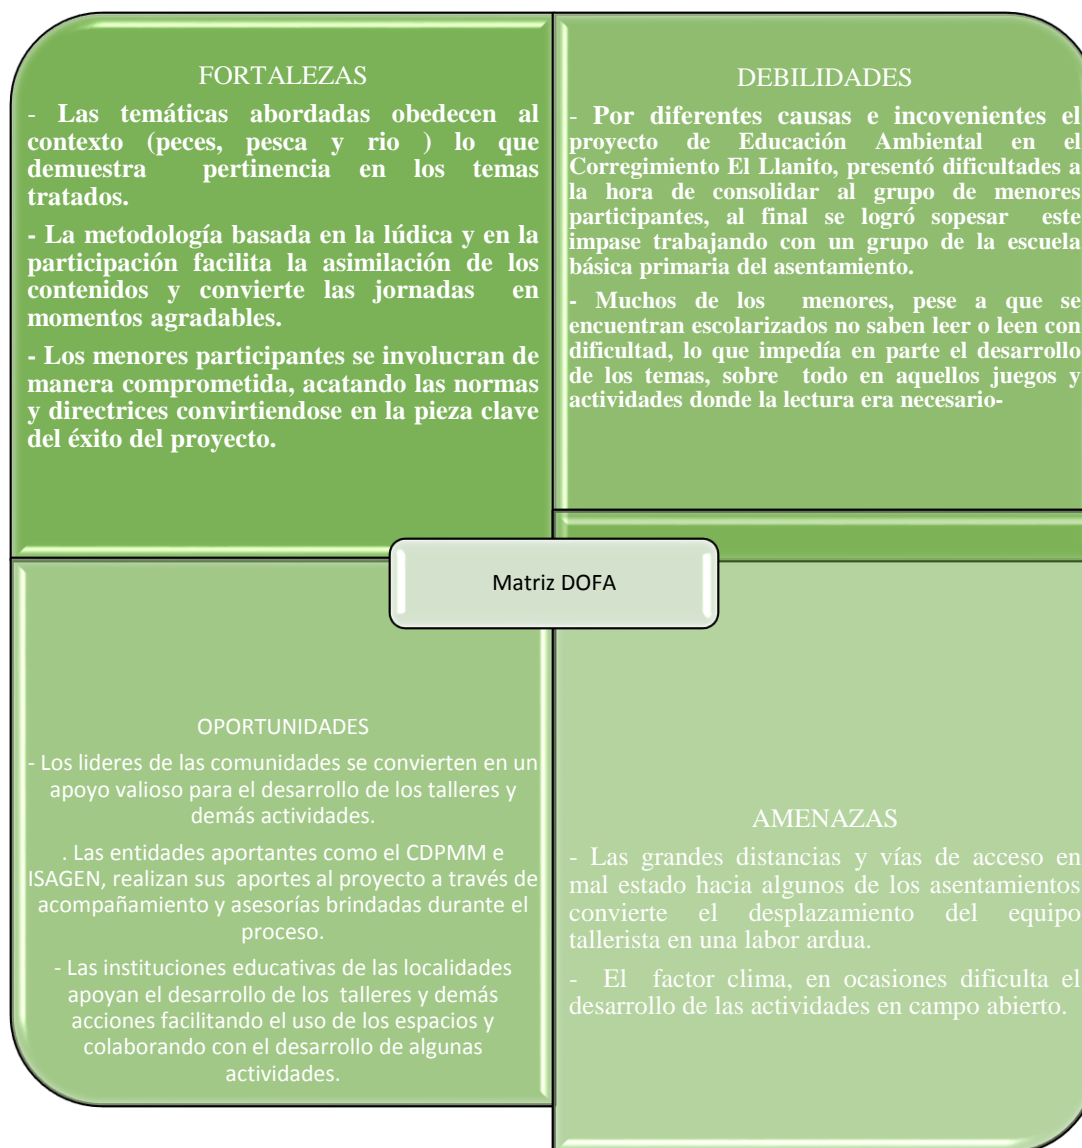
FORTALEZAS

- Las temáticas abordadas obedecen al contexto (peces, pesca y rio ) lo que demuestra pertinencia en los temas tratados.

- La metodología basada en la lúdica y en la participación facilita la asimilación de los contenidos y convierte las jornadas en momentos agradables.

- Los menores participantes se involucran de manera comprometida, acatando las normas y directrices convirtiendose en la pieza clave del éxito del proyecto.

DEBILIDADES

- Por diferentes causas e incovenientes el proyecto de Educación Ambiental en el Corregimiento El Llanito, presentó dificultades a la hora de consolidar al grupo de menores participantes, al final se logró sopesar este impase trabajando con un grupo de la escuela básica primaria del asentamiento.

- Muchos de los menores, pese a que se encuentran escolarizados no saben leer o leen con dificultad, lo que impedía en parte el desarrollo de los temas, sobre todo en aquellos juegos y actividades donde la lectura era necesario-

Matriz DOFA

OPORTUNIDADES

- Los lideres de las comunidades se convierten en un apoyo valioso para el desarrollo de los talleres y demás actividades.

. Las entidades aportantes como el CDPMM e ISAGEN, realizan sus aportes al proyecto a través de acompañamiento y asesorías brindadas durante el proceso.

- Las instituciones educativas de las localidades apoyan el desarrollo de los talleres y demás acciones facilitando el uso de los espacios y colaborando con el desarrollo de algunas actividades.

AMENAZAS

- Las grandes distancias y vías de acceso en mal estado hacia algunos de los asentamientos convierte el desplazamiento del equipo tallerista en una labor ardua.

- El factor clima, en ocasiones dificulta el desarrollo de las actividades en campo abierto.